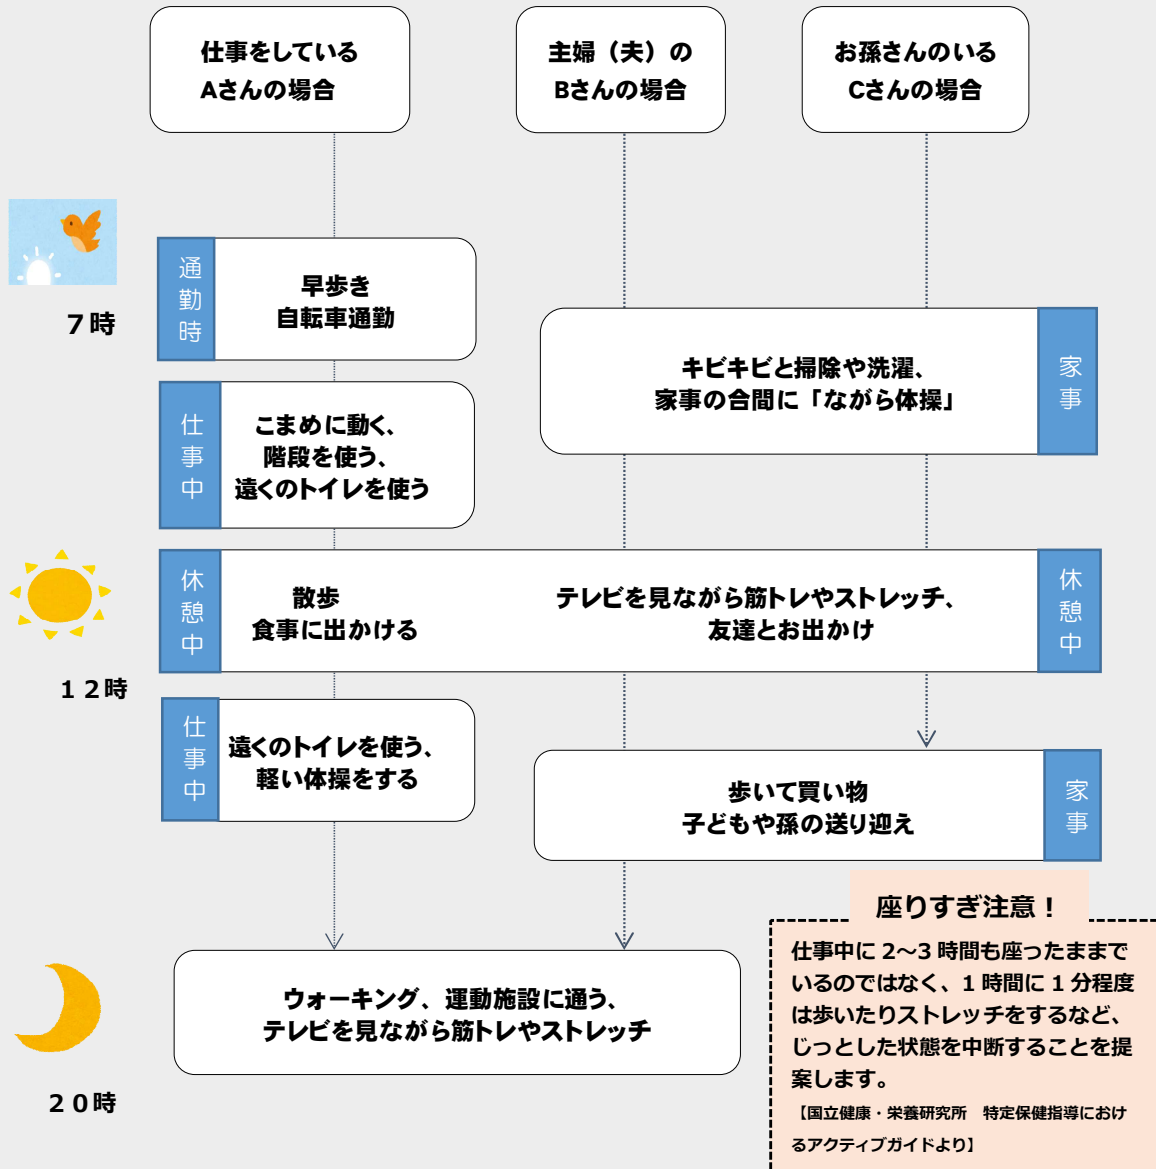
仕事をしている
Aさんの場合

主婦（夫）の
Bさんの場合

お孫さんのいる
Cさんの場合

７時

通勤時

早歩き
自転車通勤

キビキビと掃除や洗濯、
家事の合間に「ながら体操」

家事

仕事中

こまめに動く、
階段を使う、
遠くのトイレを使う

休憩中

散歩
食事に出かける

テレビを見ながら筋トレやストレッチ、
友達とお出かけ

休憩中

１２時

仕事中

遠くのトイレを使う、
軽い体操をする

歩いて買い物
子どもや孫の送り迎え

家事

座りすぎ注意！

仕事中に 2～3 時間も座ったままでいるのではなく、1 時間に 1 分程度は歩いたりストレッチをするなど、じっとした状態を中断することを提案します。

【国立健康・栄養研究所　特定保健指導におけるアクティブガイドより】

ウォーキング、運動施設に通う、
テレビを見ながら筋トレやストレッチ

２０時